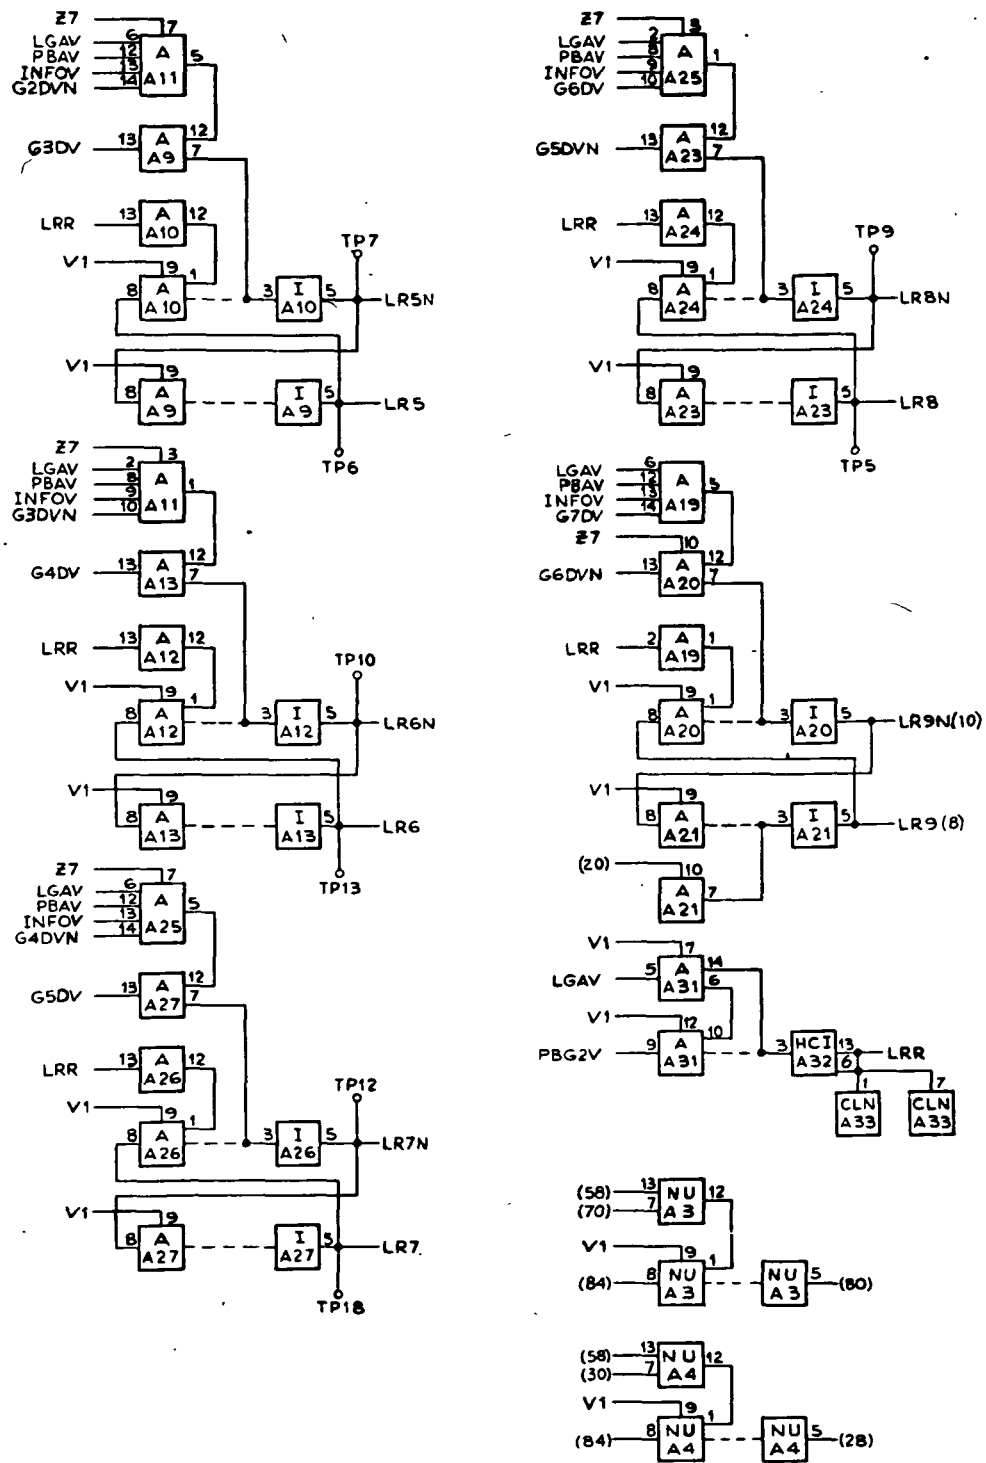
Z7 7
LGAV 6
PBAV 12
INFOV 13
G2DVN 14
A
A11 5

G3DV 13
A
A9 12 7

LRR 13
A
A10 12

V1 9
8 A
A10 1

3 I
A10 5
TP7
LR5N

V1 9
8 A
A9
I
A9 5
LR5
TP6

Z7 3
LGAV 2
PBAV 8
INFOV 9
G3DVN 10
A
A11 1

G4DV 13
A
A13 12 7

LRR 13
A
A12 12

V1 9
8 A
A12 1
3 I
A12 5
TP10
LR6N

V1 9
8 A
A13
I
A13 5
LR6
TP13

Z7 7
LGAV 6
PBAV 12
INFOV 13
G4DVN 14
A
A25 5

G5DV 13
A
A27 12 7

LRR 13
A
A26 12

V1 9
8 A
A26 1
3 I
A26 5
TP12
LR7N

V1 9
8 A
A27
I
A27 5
LR7
TP18

Z7 3
LGAV 2
PBAV 8
INFOV 9
G6DV 10
A
A25 1

G5DVN 13
A
A23 12 7

LRR 13
A
A24 12

V1 9
8 A
A24 1
3 I
A24 5
TP9
LR8N

V1 9
8 A
A23
I
A23 5
LR8
TP5

LGAV 6
PBAV 12
INFOV 13
G7DV 14
A
A19 5

Z7 10
G6DVN 13
A
A20 12 7

LRR 2
A
A19 1

V1 9
8 A
A20 1
3 I
A20 5
LR9N(10)

V1 9
8 A
A21
3 I
A21 5
LR9(8)

(20) 10
A
A21 7

V1 7
LGAV 5
A
A31 14 6

V1 12
PBG2V 9
A
A31 10

3 HCI
A32 13 6
LRR
1 CLN A33
7 CLN A33

(58) 13
(70) 7
NU
A3 12
V1 9
(84) 8
NU
A3 1
NU
A3 5
(80)

(58) 13
(30) 7
NU
A4 12
V1 9
(84) 8
NU
A4 1
NU
A4 5
(28)